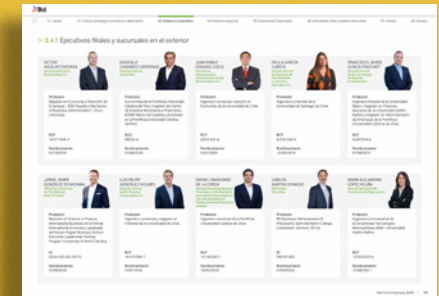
3.4.1 Ejecutivos filiales y sucursales en el exterior

VÍCTOR AGUILAR ESPINOSA

GONZALO CÁMARA CÁRDENAS

JUAN PABLO DONOSO COCQ

PAULA GARCÍA CUESTA

FRANCISCO JAVIER GARCÍA PASCUAL

Profesión

RUT

Nombramiento

JORGE JAVIER GONZÁLEZ SCHUMAN

LUIS FELIPE GONZÁLEZ HOLMES

RAFAEL HINOJOSA DE LA CERDA

CARLOS MARTIN GOMARA

MARÍA ALEJANDRA LÓPEZ ACUÑA

Profesión

RUT

Nombramiento